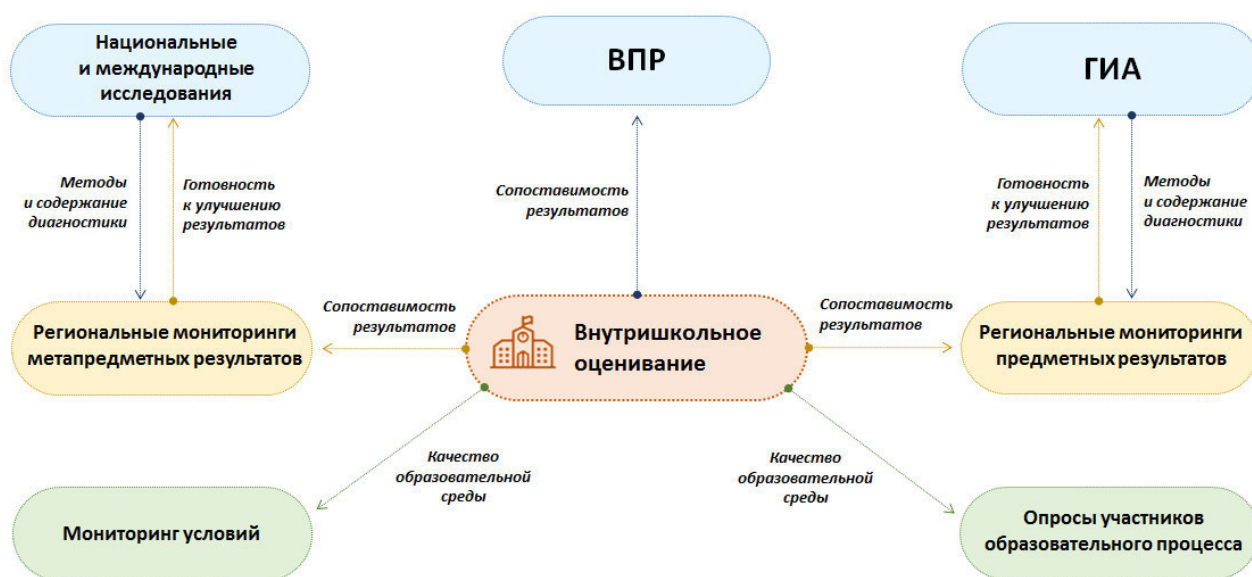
Национальные и международные исследования

ВПР

ГИА

Методы и содержание диагностики

Готовность к улучшению результатов

Сопоставимость результатов

Готовность к улучшению результатов

Методы и содержание диагностики

Сопоставимость результатов

Сопоставимость результатов

Региональные мониторинги метапредметных результатов

Внутришкольное оценивание

Региональные мониторинги предметных результатов

Качество образовательной среды

Качество образовательной среды

Мониторинг условий

Опросы участников образовательного процесса